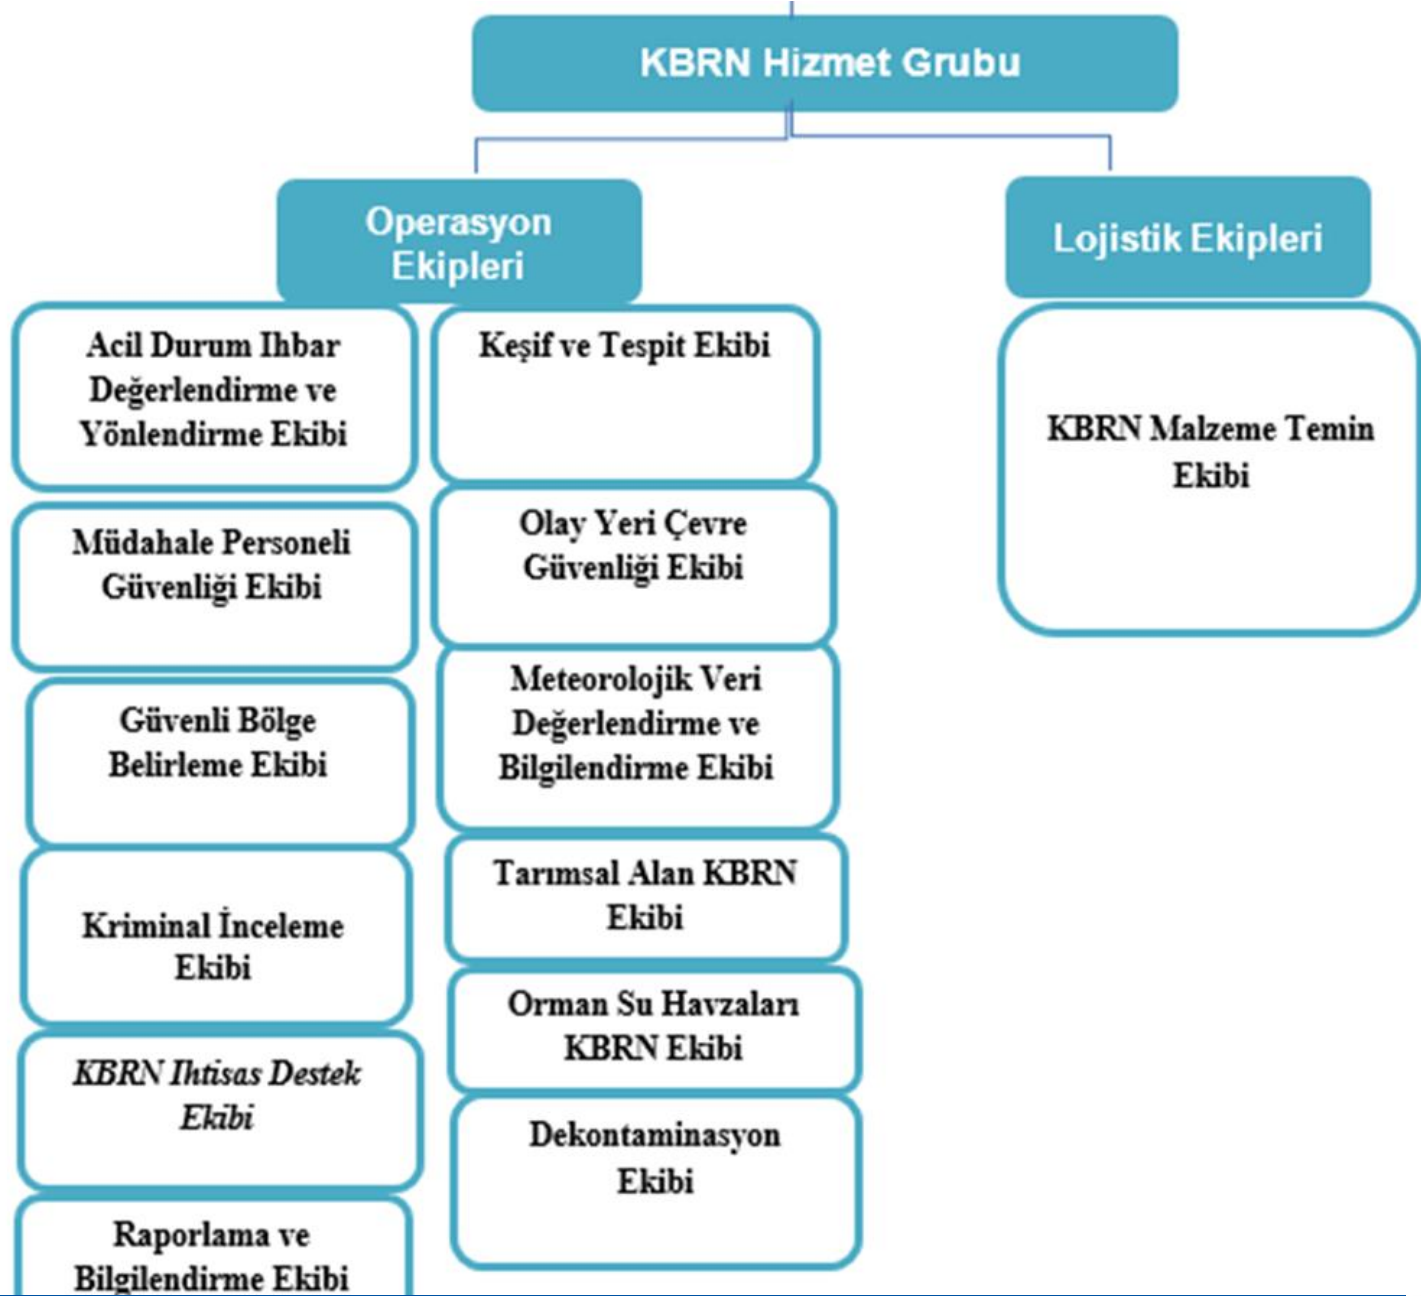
KBRN Hizmet Grubu

Operasyon Ekipleri

Acil Durum Ihbar Değerlendirme ve Yönlendirme Ekibi

Müdahale Personeli Güvenliği Ekibi

Güvenli Bölge Belirleme Ekibi

Kriminal İnceleme Ekibi

KBRN Ihtisas Destek Ekibi

Raporlama ve Bilgilendirme Ekibi

Keşif ve Tespit Ekibi

Olay Yeri Çevre Güvenliği Ekibi

Meteorolojik Veri Değerlendirme ve Bilgilendirme Ekibi

Tarımsal Alan KBRN Ekibi

Orman Su Havzaları KBRN Ekibi

Dekontaminasyon Ekibi

Lojistik Ekipleri

KBRN Malzeme Temin Ekibi